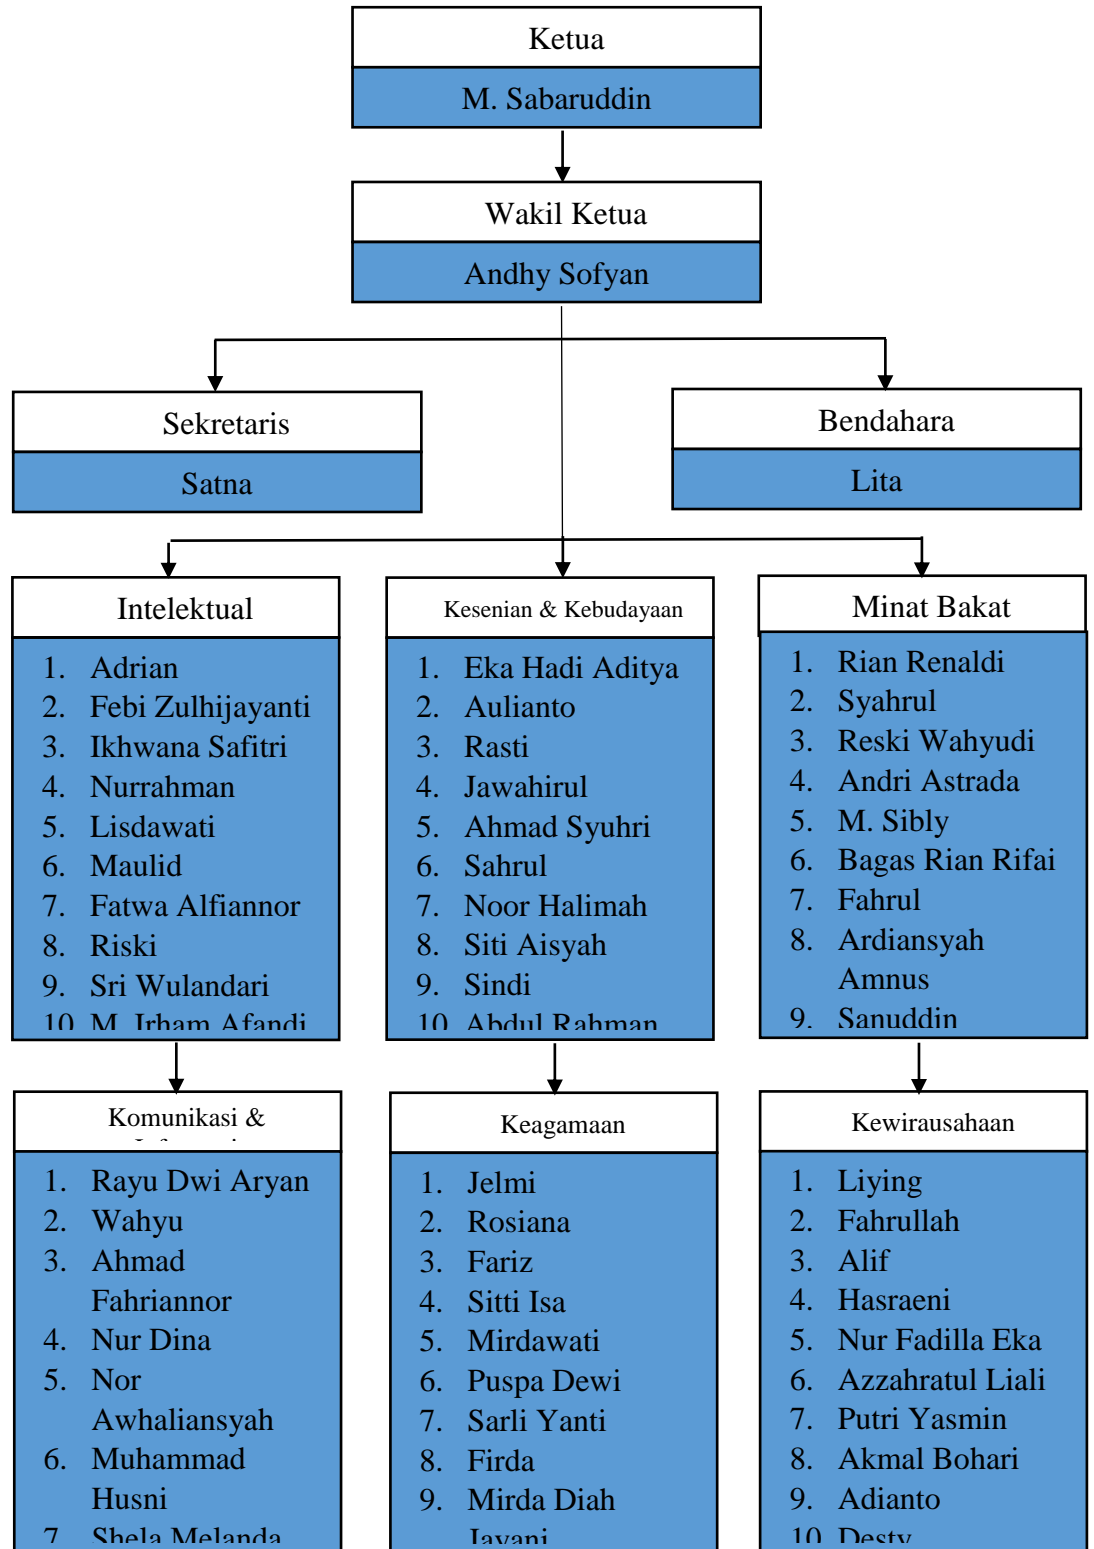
Ketua

M. Sabaruddin

Wakil Ketua

Andhy Sofyan

Sekretaris

Satna

Bendahara

Lita

Intelektual

1. Adrian
2. Febi Zulhijayanti
3. Ikhwana Safitri
4. Nurrahman
5. Lisdawati
6. Maulid
7. Fatwa Alfiannor
8. Riski
9. Sri Wulandari
10. M. Irham Afandi

Kesenian & Kebudayaan

1. Eka Hadi Aditya
2. Aulianto
3. Rasti
4. Jawahirul
5. Ahmad Syuhri
6. Sahrul
7. Noor Halimah
8. Siti Aisyah
9. Sindi
10. Abdul Rahman

Minat Bakat

1. Rian Renaldi
2. Syahrul
3. Reski Wahyudi
4. Andri Astrada
5. M. Sibly
6. Bagas Rian Rifai
7. Fahrul
8. Ardiansyah Amnus
9. Sanuddin

Komunikasi & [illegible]

1. Rayu Dwi Aryan
2. Wahyu
3. Ahmad Fahriannor
4. Nur Dina
5. Nor Awhaliansyah
6. Muhammad Husni
7. Shela Melanda

Keagamaan

1. Jelmi
2. Rosiana
3. Fariz
4. Sitti Isa
5. Mirdawati
6. Puspa Dewi
7. Sarli Yanti
8. Firda
9. Mirda Diah Jayani

Kewirausahaan

1. Liying
2. Fahrullah
3. Alif
4. Hasraeni
5. Nur Fadilla Eka
6. Azzahratul Liali
7. Putri Yasmin
8. Akmal Bohari
9. Adianto
10. Desty